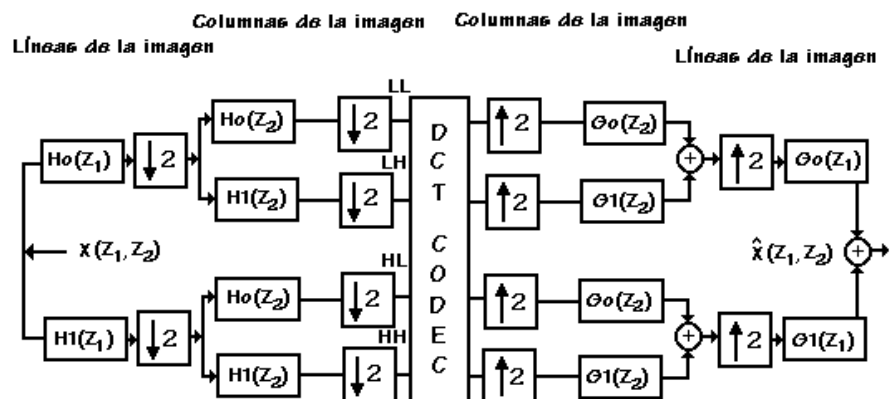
Columnas de la imagen Columnas de la imagen

Líneas de la imagen

Líneas de la imagen

LL

LH

HL

HH

$Ho(Z_1)$

$\downarrow 2$

$Ho(Z_2)$

$\downarrow 2$

$H1(Z_2)$

$\downarrow 2$

$x(Z_1, Z_2)$

$H1(Z_1)$

$\downarrow 2$

$Ho(Z_2)$

$\downarrow 2$

$H1(Z_2)$

$\downarrow 2$

D C T C O D E C

$\uparrow 2$

$Go(Z_2)$

$\uparrow 2$

$G1(Z_2)$

$\uparrow 2$

$Go(Z_2)$

$\uparrow 2$

$G1(Z_2)$

+

$\uparrow 2$

$Go(Z_1)$

+

$\uparrow 2$

$G1(Z_1)$

$\hat{x}(Z_1, Z_2)$

+